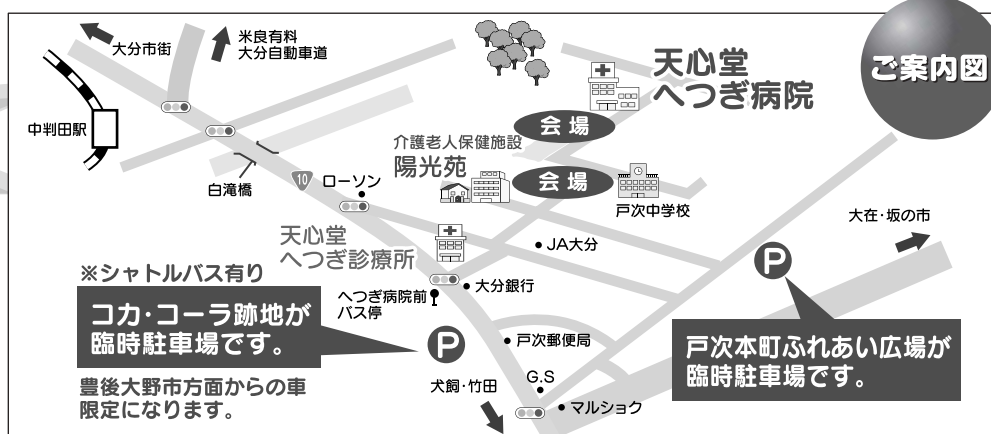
ご案内図

大分市街

米良有料
大分自動車道

中判田駅

天心堂
へつぎ病院

会場

介護老人保健施設
陽光苑

会場

白滝橋

10

ローソン

戸次中学校

大在・坂の市

天心堂
へつぎ診療所

● JA大分

P

※シャトルバス有り

● 大分銀行

へつぎ病院前
バス停

コカ・コーラ跡地が
臨時駐車場です。

P

● 戸次郵便局

戸次本町ふれあい広場が
臨時駐車場です。

豊後大野市方面からの車
限定になります。

G.S

犬飼・竹田

● マルショク